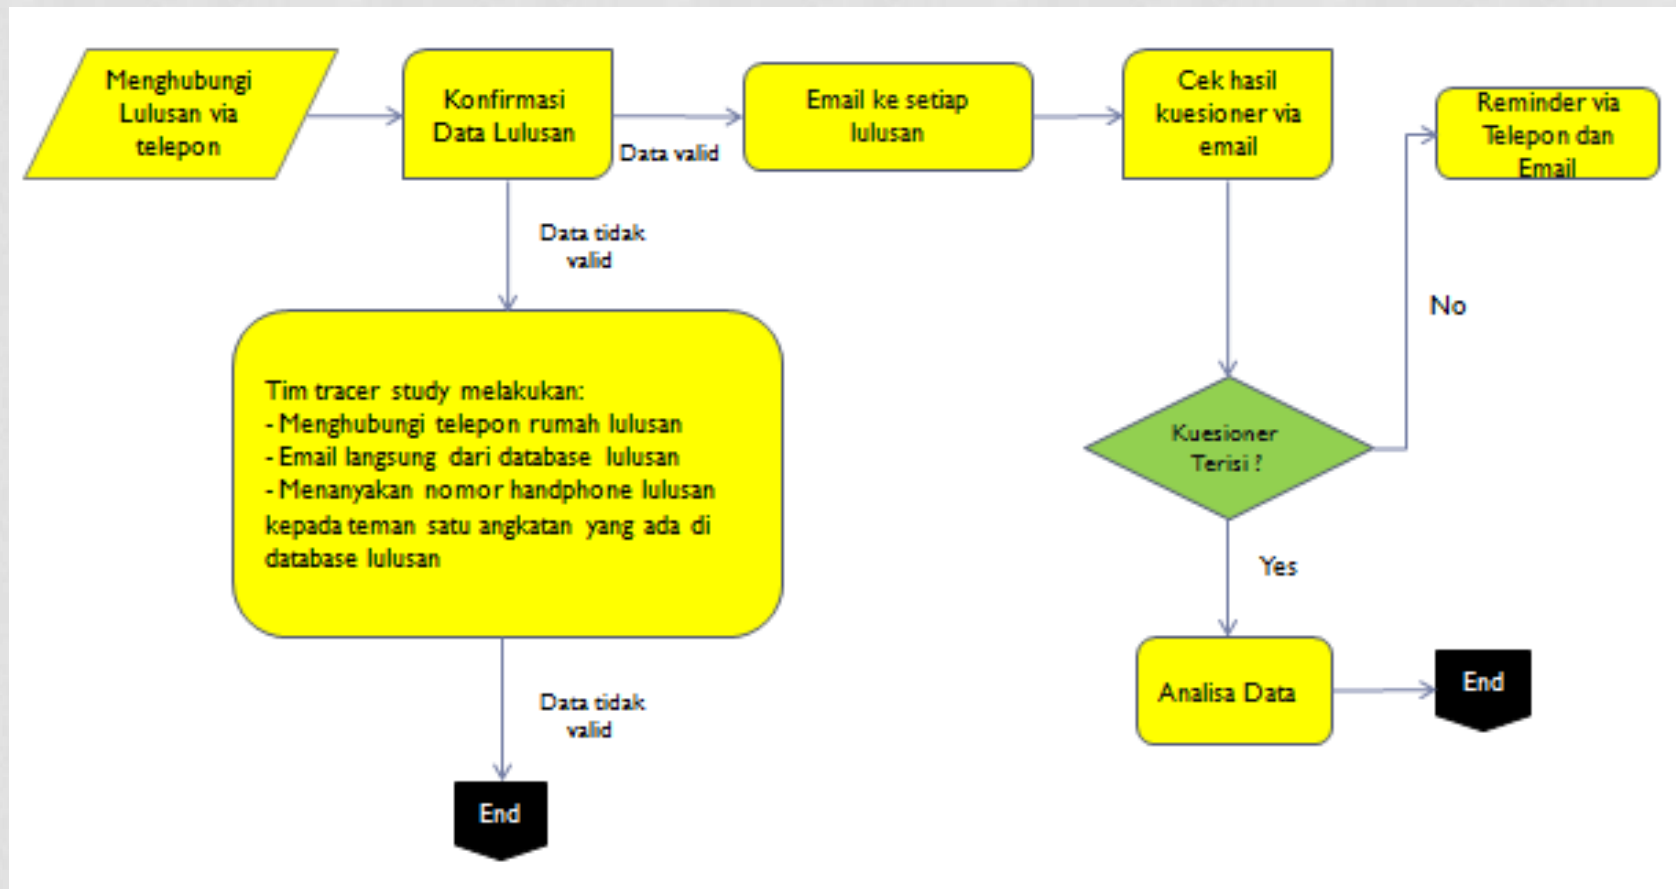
Menghubungi Lulusan via telepon

Konfirmasi Data Lulusan

Data valid

Email ke setiap lulusan

Cek hasil kuesioner via email

Reminder via Telepon dan Email

Data tidak valid

No

Tim tracer study melakukan:
- Menghubungi telepon rumah lulusan
- Email langsung dari database lulusan
- Menanyakan nomor handphone lulusan kepada teman satu angkatan yang ada di database lulusan

Kuesioner Terisi ?

Yes

Analisa Data

End

Data tidak valid

End